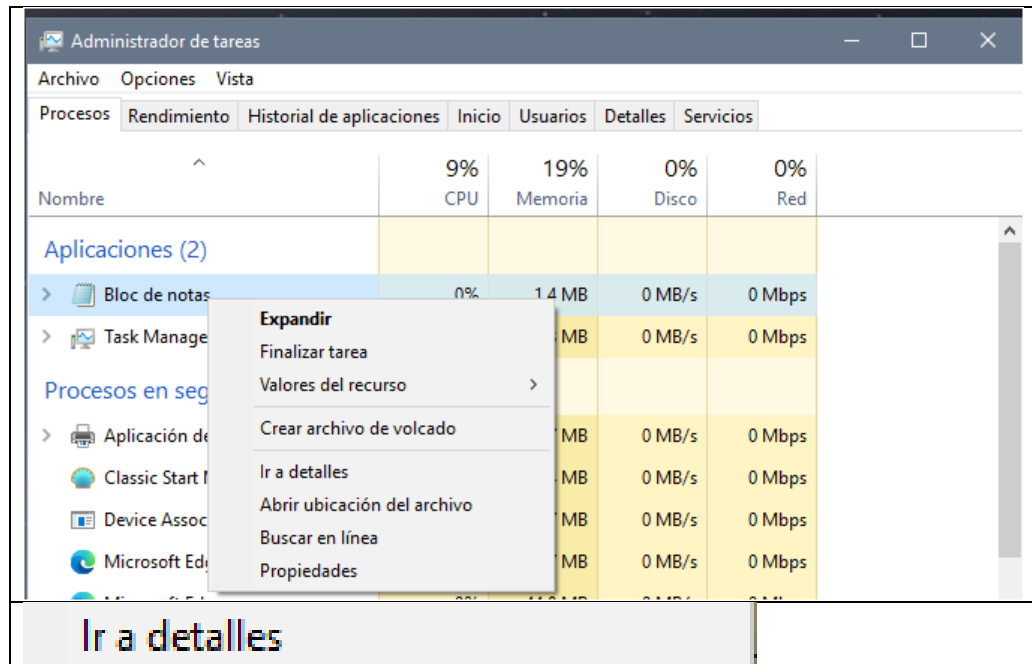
Administrador de tareas

Archivo Opciones Vista

Procesos | Rendimiento | Historial de aplicaciones | Inicio | Usuarios | Detalles | Servicios

| Nombre | 9% CPU | 19% Memoria | 0% Disco | 0% Red |
|---|---|---|---|---|
| Aplicaciones (2) | | | | |
| Bloc de notas | 0% | 1.4 MB | 0 MB/s | 0 Mbps |
| Task Manage | | MB | 0 MB/s | 0 Mbps |
| Procesos en seg | | | | |
| Aplicación de | | MB | 0 MB/s | 0 Mbps |
| Classic Start | | MB | 0 MB/s | 0 Mbps |
| Device Assoc | | MB | 0 MB/s | 0 Mbps |
| Microsoft Ed | | MB | 0 MB/s | 0 Mbps |

Expandir
Finalizar tarea
Valores del recurso
Crear archivo de volcado
Ir a detalles
Abrir ubicación del archivo
Buscar en línea
Propiedades

Ir a detalles